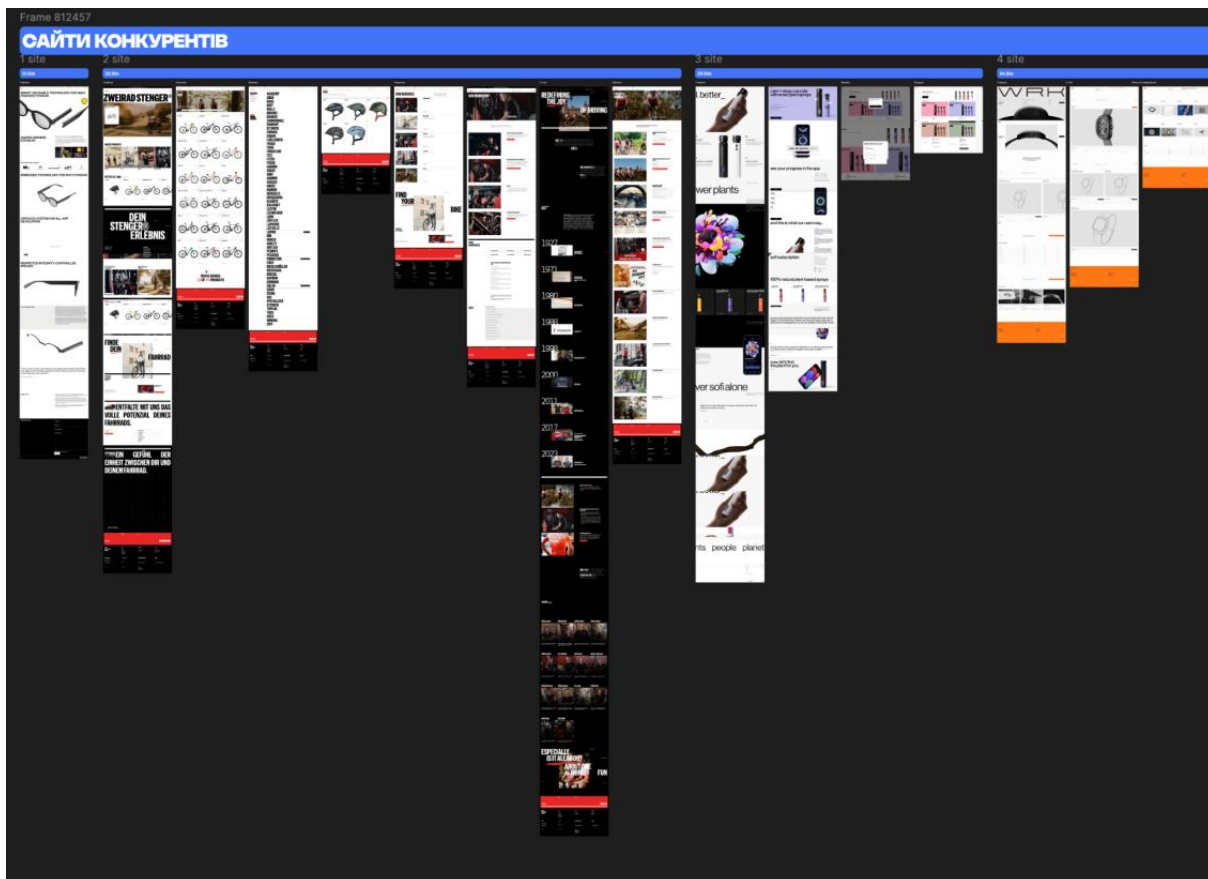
Frame 812457

САЙТИ КОНКУРЕНТІВ

1 site

2 site

3 site

4 site

ZWEIRAD STENGER

DEIN STENGER ERLEBNIS

FINDE DEIN FAHRRAD

ENTFALTE MIT UNS DAS VOLLE POTENZIAL DEINES FAHRRADS.

EIN GEFÜHL DER EINHEIT ZWISCHEN DIR UND DEINEM FAHRRAD.

FIND YOUR BIKE

REDEFINING THE JOY OF DRIVING

1927

1971

1980

1988

1990

2000

2011

2017

2023

ESPECIALLY IS IT ALL ABOUT FUN

better_

wer plants

see your progress in the app

100% natural plant based sponge

ver sofi alone

nts people planet

WRK